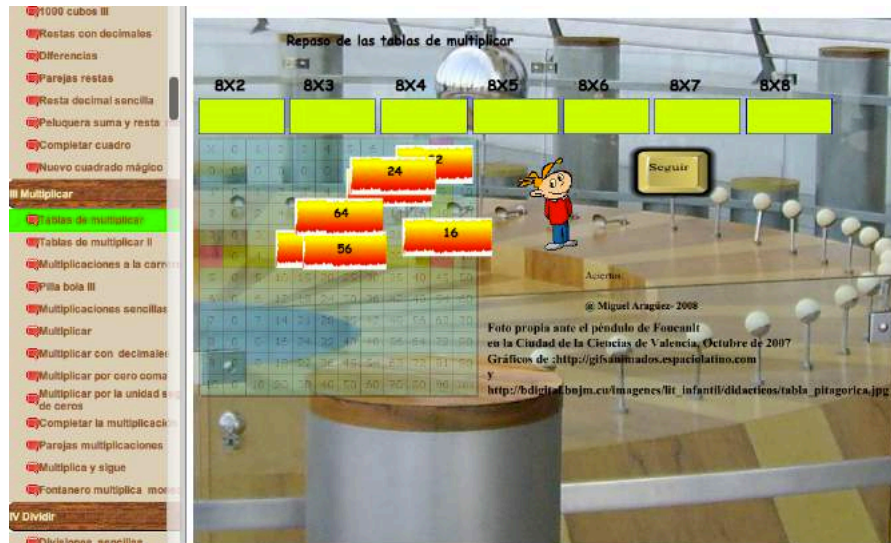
1000 cubos III
Restas con decimales
Diferencias
Parejas restas
Resta decimal sencilla
Peluquera suma y resta
Completar cuadro
Nuevo cuadrado mágico
III Multiplicar
Tablas de multiplicar
Tablas de multiplicar II
Multiplicaciones a la carre
Pilla bola III
Multiplicaciones sencillas
Multiplicar
Multiplicar con decimales
Multiplicar por cero coma
Multiplicar por la unidad seguida de ceros
Completar la multiplicación
Parejas multiplicaciones
Multiplica y sigue
Fontanero multiplica
IV Dividir
Divisiones sencillas

Repaso de las tablas de multiplicar

8X2 8X3 8X4 8X5 8X6 8X7 8X8

32
24
64
16
56

Seguir

Aciertos:

@ Miguel Aragüez- 2008

Foto propia ante el péndulo de Foucault en la Ciudad de la Ciencias de Valencia, Octubre de 2007
Gráficos de :http://gifsanimados.espaciolatino.com
y
http://bdigital.bnjm.cu/imagenes/lit_infantil/didacticos/tabla_pitagorica.jpg